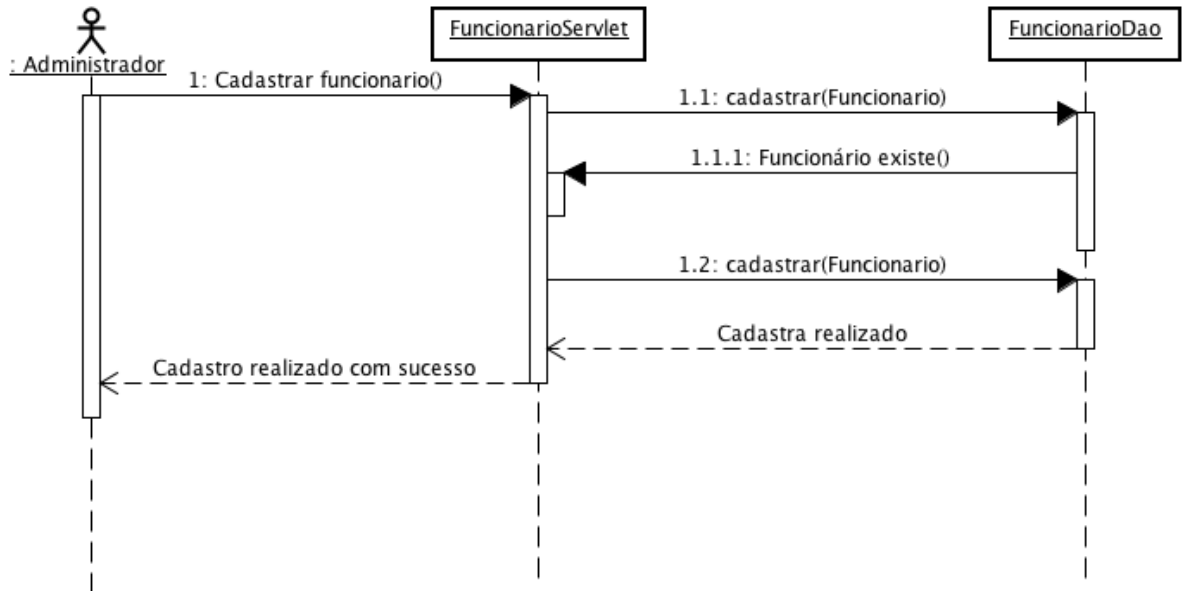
: Administrador

FuncionarioServlet

FuncionarioDao

1: Cadastrar funcionario()

1.1: cadastrar(Funcionario)

1.1.1: Funcionário existe()

1.2: cadastrar(Funcionario)

Cadastra realizado

Cadastro realizado com sucesso